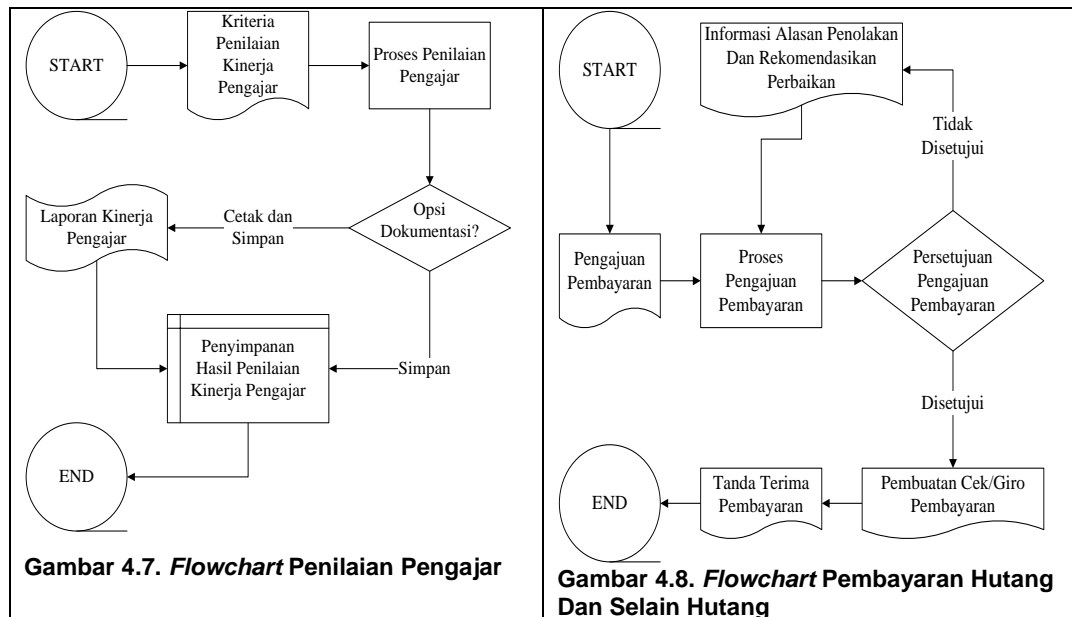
START

Kriteria Penilaian Kinerja Pengajar

Proses Penilaian Pengajar

Opsi Dokumentasi?

Cetak dan Simpan

Laporan Kinerja Pengajar

Simpan

Penyimpanan Hasil Penilaian Kinerja Pengajar

END

Gambar 4.7. *Flowchart* Penilaian Pengajar

START

Informasi Alasan Penolakan Dan Rekomendasikan Perbaikan

Tidak Disetujui

Pengajuan Pembayaran

Proses Pengajuan Pembayaran

Persetujuan Pengajuan Pembayaran

Disetujui

Pembuatan Cek/Giro Pembayaran

Tanda Terima Pembayaran

END

Gambar 4.8. *Flowchart* Pembayaran Hutang Dan Selain Hutang